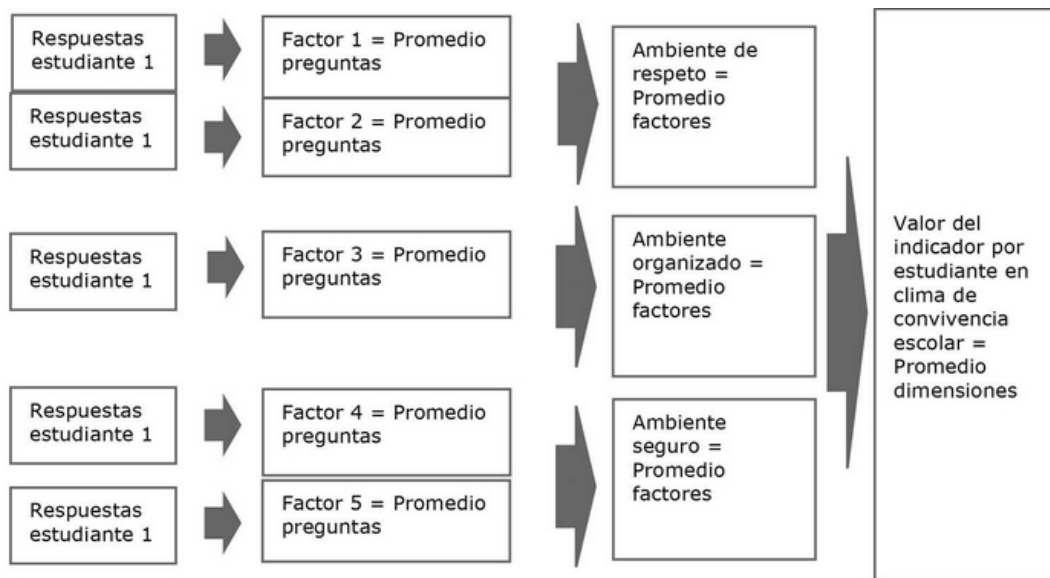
Respuestas estudiante 1

Respuestas estudiante 1

Factor 1 = Promedio preguntas

Factor 2 = Promedio preguntas

Ambiente de respeto = Promedio factores

Respuestas estudiante 1

Factor 3 = Promedio preguntas

Ambiente organizado = Promedio factores

Respuestas estudiante 1

Respuestas estudiante 1

Factor 4 = Promedio preguntas

Factor 5 = Promedio preguntas

Ambiente seguro = Promedio factores

Valor del indicador por estudiante en clima de convivencia escolar = Promedio dimensiones